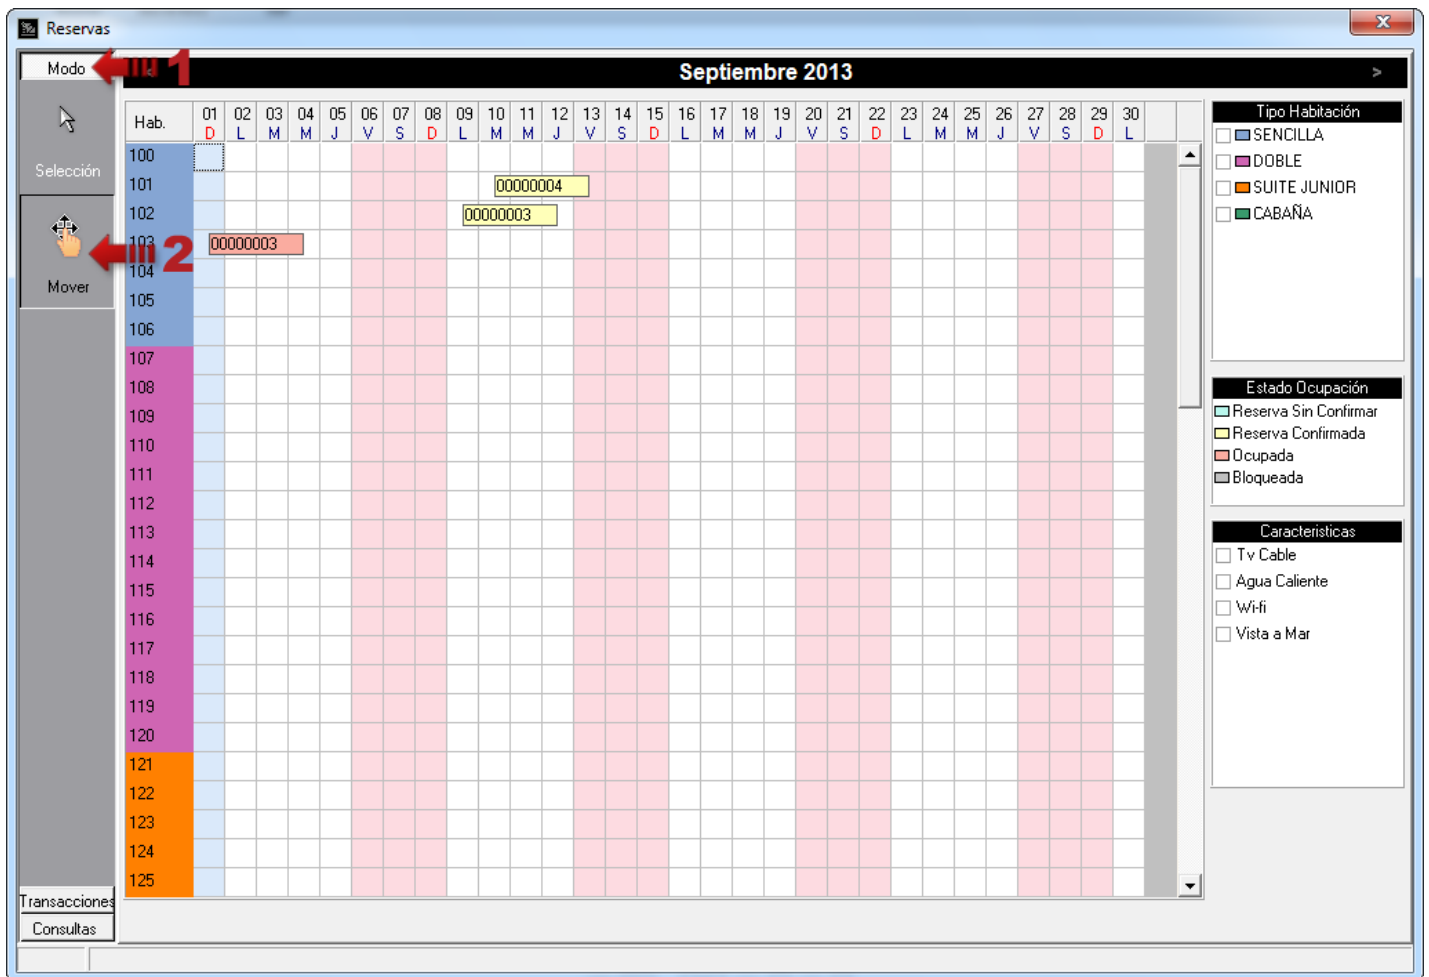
Reservas

Modo 1

Selección

2

Mover

Transacciones

Consultas

Septiembre 2013 >

| Hab. | 01 D | 02 L | 03 M | 04 M | 05 J | 06 V | 07 S | 08 D | 09 L | 10 M | 11 M | 12 J | 13 V | 14 S | 15 D | 16 L | 17 M | 18 M | 19 J | 20 V | 21 S | 22 D | 23 L | 24 M | 25 M | 26 J | 27 V | 28 S | 29 D | 30 L |
|---|---|---|---|---|---|---|---|---|---|---|---|---|---|---|---|---|---|---|---|---|---|---|---|---|---|---|---|---|---|---|
| 100 | | | | | | | | | | | | | | | | | | | | | | | | | | | | | | |
| 101 | | | | | | | | | | 00000004 | | | | | | | | | | | | | | | | | | | | |
| 102 | | | | | | | | | 00000003 | | | | | | | | | | | | | | | | | | | | | |
| 103 | | 00000003 | | | | | | | | | | | | | | | | | | | | | | | | | | | | |
| 104 | | | | | | | | | | | | | | | | | | | | | | | | | | | | | | |
| 105 | | | | | | | | | | | | | | | | | | | | | | | | | | | | | | |
| 106 | | | | | | | | | | | | | | | | | | | | | | | | | | | | | | |
| 107 | | | | | | | | | | | | | | | | | | | | | | | | | | | | | | |
| 108 | | | | | | | | | | | | | | | | | | | | | | | | | | | | | | |
| 109 | | | | | | | | | | | | | | | | | | | | | | | | | | | | | | |
| 110 | | | | | | | | | | | | | | | | | | | | | | | | | | | | | | |
| 111 | | | | | | | | | | | | | | | | | | | | | | | | | | | | | | |
| 112 | | | | | | | | | | | | | | | | | | | | | | | | | | | | | | |
| 113 | | | | | | | | | | | | | | | | | | | | | | | | | | | | | | |
| 114 | | | | | | | | | | | | | | | | | | | | | | | | | | | | | | |
| 115 | | | | | | | | | | | | | | | | | | | | | | | | | | | | | | |
| 116 | | | | | | | | | | | | | | | | | | | | | | | | | | | | | | |
| 117 | | | | | | | | | | | | | | | | | | | | | | | | | | | | | | |
| 118 | | | | | | | | | | | | | | | | | | | | | | | | | | | | | | |
| 119 | | | | | | | | | | | | | | | | | | | | | | | | | | | | | | |
| 120 | | | | | | | | | | | | | | | | | | | | | | | | | | | | | | |
| 121 | | | | | | | | | | | | | | | | | | | | | | | | | | | | | | |
| 122 | | | | | | | | | | | | | | | | | | | | | | | | | | | | | | |
| 123 | | | | | | | | | | | | | | | | | | | | | | | | | | | | | | |
| 124 | | | | | | | | | | | | | | | | | | | | | | | | | | | | | | |
| 125 | | | | | | | | | | | | | | | | | | | | | | | | | | | | | | |

Tipo Habitación
SENCILLA
DOBLE
SUITE JUNIOR
CABAÑA

Estado Ocupación
Reserva Sin Confirmar
Reserva Confirmada
Ocupada
Bloqueada

Caracteristicas
Tv Cable
Agua Caliente
Wi-fi
Vista a Mar